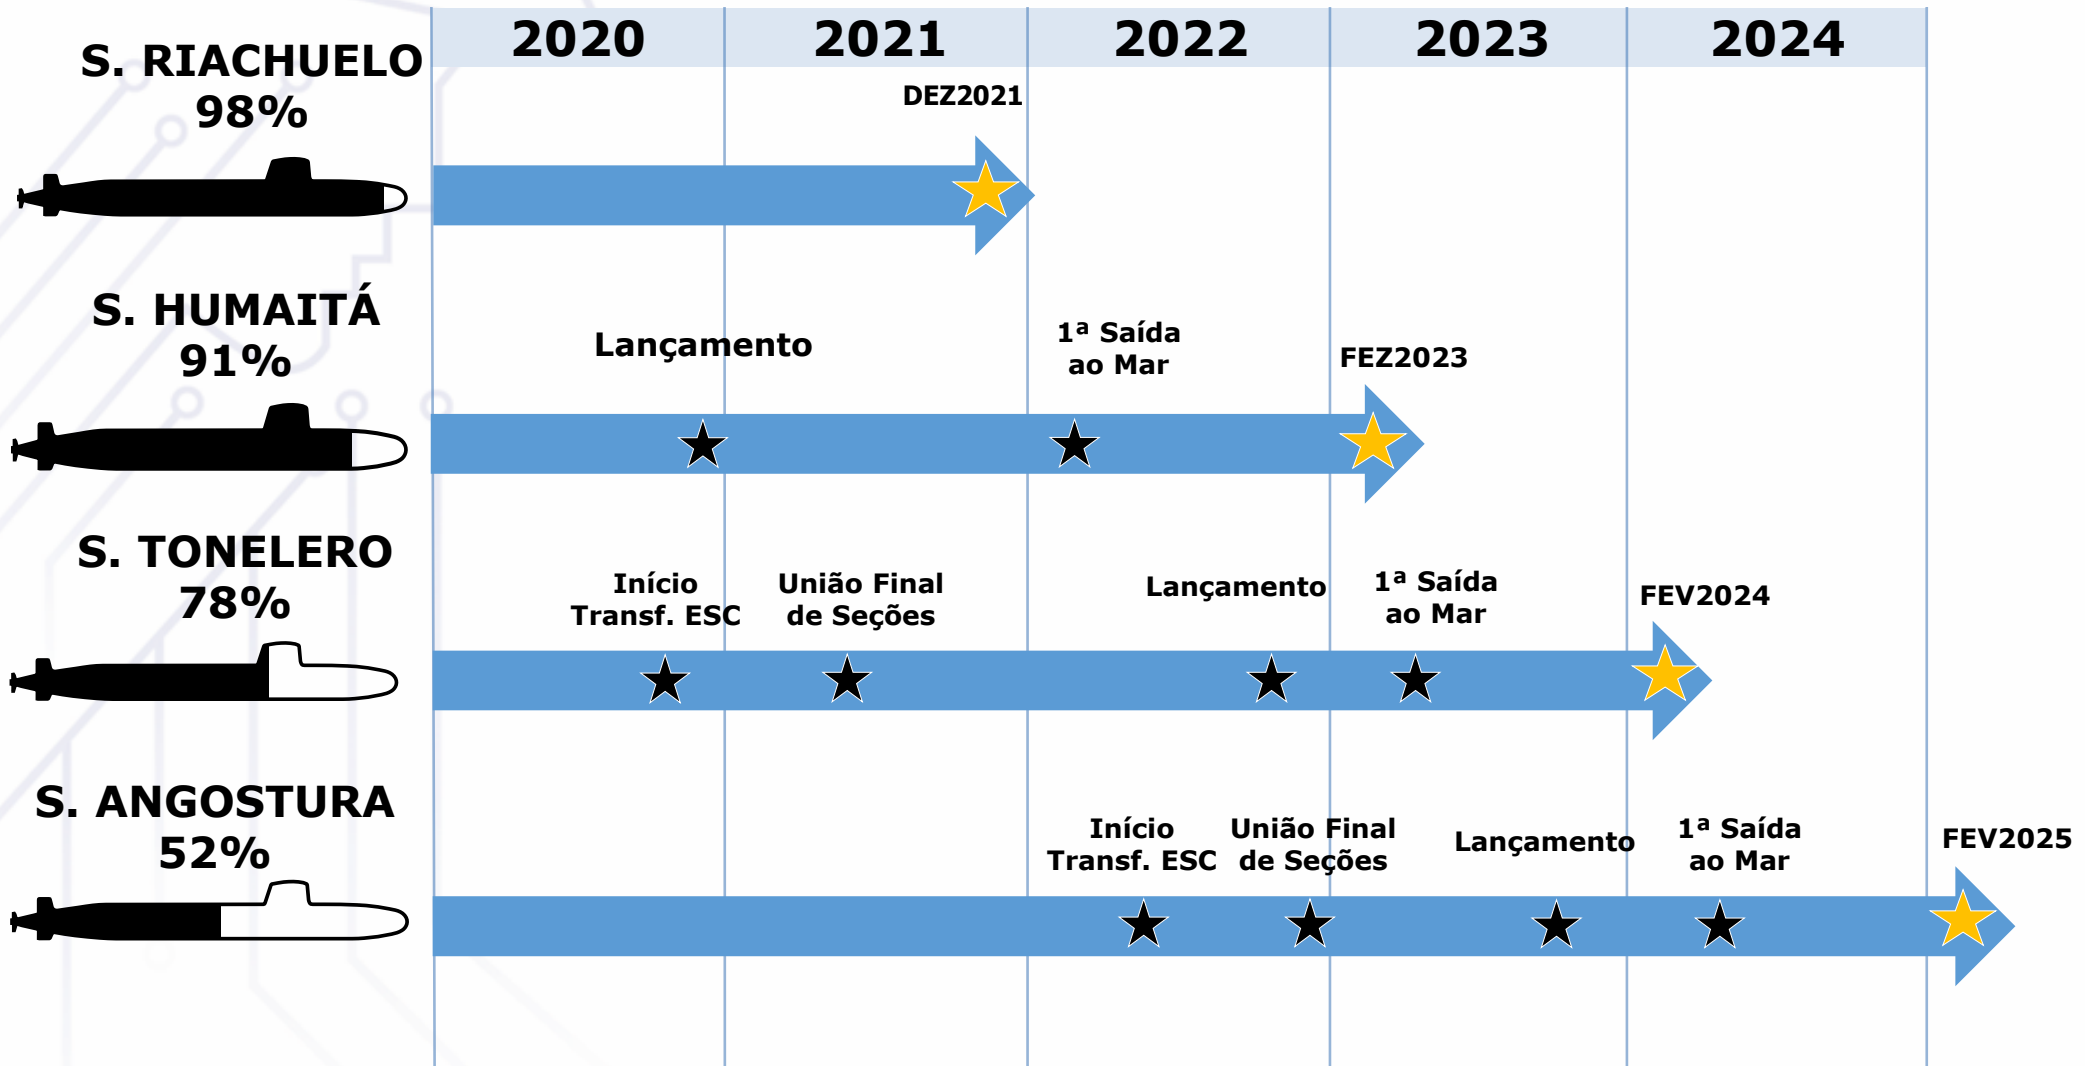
| 2020 | 2021 | 2022 | 2023 | 2024 |
|---|---|---|---|---|

S. RIACHUELO
98%

DEZ2021

S. HUMAITÁ
91%

Lançamento

1ª Saída ao Mar

FEZ2023

S. TONELERO
78%

Início Transf. ESC

União Final de Seções

Lançamento

1ª Saída ao Mar

FEV2024

S. ANGOSTURA
52%

Início Transf. ESC

União Final de Seções

Lançamento

1ª Saída ao Mar

FEV2025